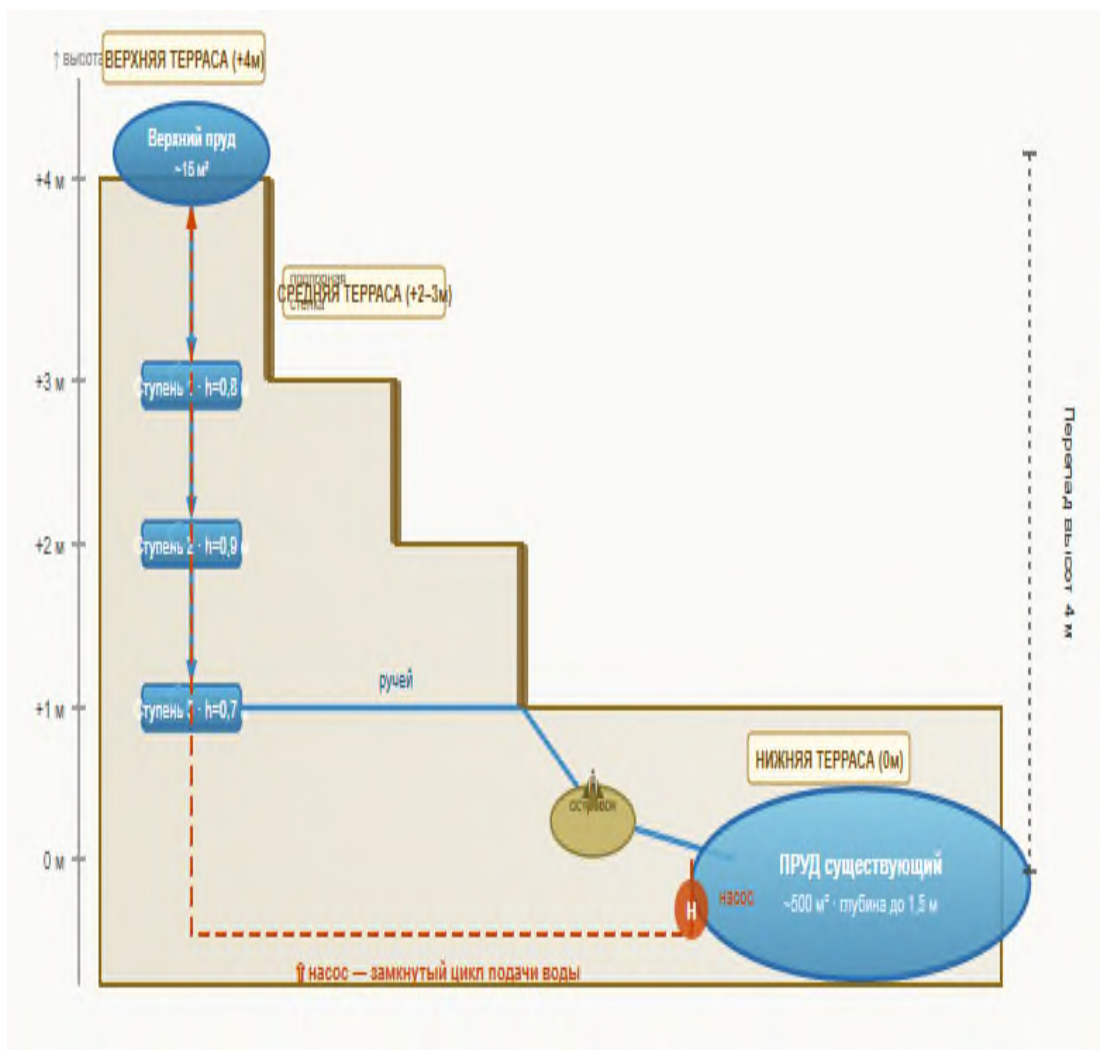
↑ высота
ВЕРХНЯЯ ТЕРРАСА (+4м)

Верхний пруд
~15 м²

+4 м

подпорная стенка
СРЕДНЯЯ ТЕРРАСА (+2–3м)

+3 м
Ступень 1 · h=0,8

+2 м
Ступень 2 · h=0,9

ручей
+1 м
Ступень 3 · h=0,7

НИЖНЯЯ ТЕРРАСА (0м)

островок

0 м

ПРУД существующий
~500 м² · глубина до 1,5 м

Н
насос

⇑ насос — замкнутый цикл подачи воды

Перепад высот 4 м